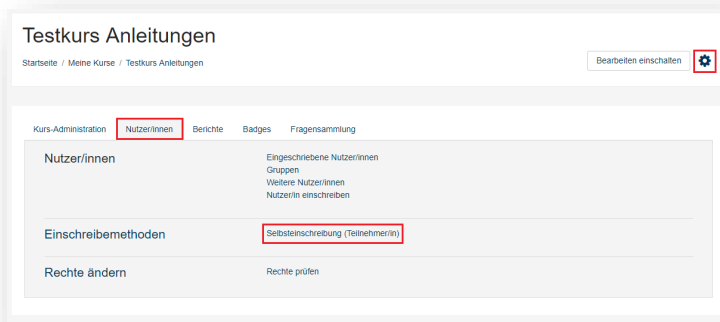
Testkurs Anleitungen

Startseite / Meine Kurse / Testkurs Anleitungen

Bearbeiten einschalten

Kurs-Administration | Nutzer/innen | Berichte | Badges | Fragensammlung

Nutzer/innen

Eingeschriebene Nutzer/innen
Gruppen
Weitere Nutzer/innen
Nutzer/in einschreiben

Einschreibemethoden

Selbsteinschreibung (Teilnehmer/in)

Rechte ändern

Rechte prüfen